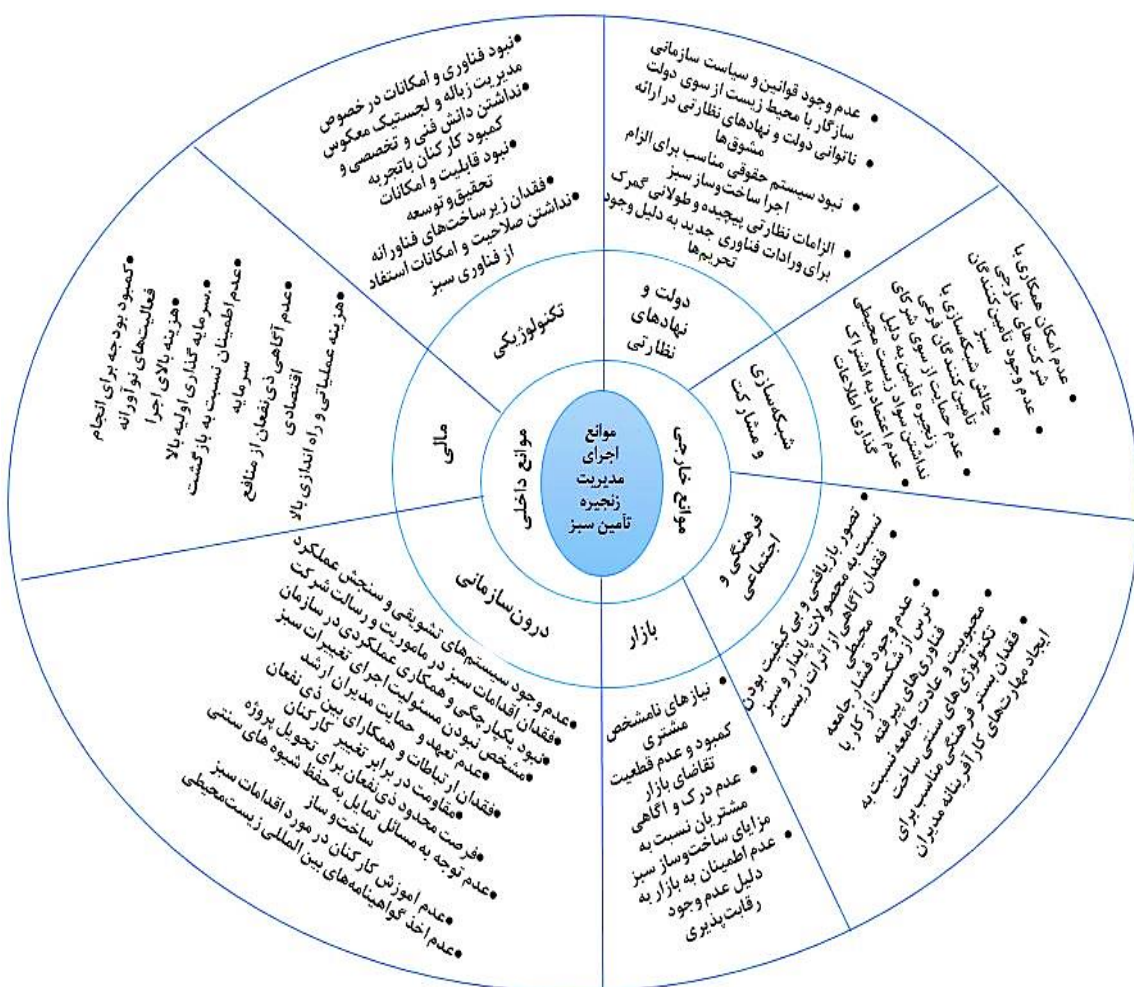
موانع اجرای مدیریت زنجیره تأمین سبز

موانع داخلی

موانع خارجی

دولت و نهادهای نظارتی
• عدم وجود قوانین و سیاست سازمانی سازگار با محیط زیست از سوی دولت
• ناتوانی دولت و نهادهای نظارتی در ارائه مشوق‌ها
• نبود سیستم حقوقی مناسب برای الزام اجرا ساخت‌وساز سبز
• الزامات نظارتی پیچیده و طولانی گمرک برای واردات فناوری جدید به دلیل وجود تحریم‌ها

شبکه‌سازی و مشارکت
• عدم امکان همکاری با شرکت‌های خارجی
• عدم وجود تامین‌کنندگان سبز
• چالش شبکه‌سازی با تامین‌کنندگان فرعی
• عدم حمایت از سوی شرکای زنجیره تامین به دلیل نداشتن سواد زیست‌محیطی
• عدم اعتماد به اشتراک گذاری اطلاعات

فرهنگی و اجتماعی
• تصور بازیافتی و بی‌کیفیت بودن نسبت به محصولات پایدار و سبز
• فقدان آگاهی از اثرات زیست محیطی
• عدم وجود فشار جامعه
• ترس از شکست از کار با فناوری‌های پیشرفته
• محبوبیت و عادت جامعه نسبت به تکنولوژی‌های سنتی ساخت
• فقدان بستر فرهنگی مناسب برای ایجاد مهارت‌های کارآفرینانه مدیران

بازار
• نیازهای نامشخص مشتری
• کمبود و عدم قطعیت تقاضای بازار
• عدم درک و آگاهی مشتریان نسبت به مزایای ساخت‌وساز سبز
• عدم اطمینان به بازار به دلیل عدم وجود رقابت‌پذیری

درون‌سازمانی
• عدم وجود سیستم‌های تشویقی و سنجش عملکرد
• فقدان اقدامات سبز در ماموریت و رسالت شرکت
• نبود یکپارچگی و همکاری عملکردی در سازمان
• مشخص نبودن مسئولیت اجرای تغییرات سبز
• عدم تعهد و حمایت مدیران ارشد
• فقدان ارتباطات و همکاری بین ذی‌نفعان
• مقاومت در برابر تغییر کارکنان
• فرصت محدود ذی‌نفعان برای تحویل پروژه
• عدم توجه به مسائل تمایل به حفظ شیوه‌های سنتی ساخت و ساز
• عدم آموزش کارکنان در مورد اقدامات سبز
• عدم اخذ گواهینامه‌های بین‌المللی زیست‌محیطی

مالی
• کمبود بودجه برای انجام فعالیت‌های نوآورانه
• هزینه بالای اجرا
• سرمایه گذاری اولیه بالا
• عدم اطمینان نسبت به بازگشت سرمایه
• عدم آگاهی ذی‌نفعان از منافع اقتصادی
• هزینه عملیاتی و راه اندازی بالا

تکنولوژیکی
• نبود فناوری و امکانات در خصوص مدیریت زباله و لجستیک معکوس
• نداشتن دانش فنی و تخصصی و کمبود کارکنان باتجربه
• نبود قابلیت و امکانات تحقیق‌وتوسعه
• فقدان زیرساخت‌های فناورانه
• نداشتن صلاحیت و امکانات استفاده از فناوری سبز